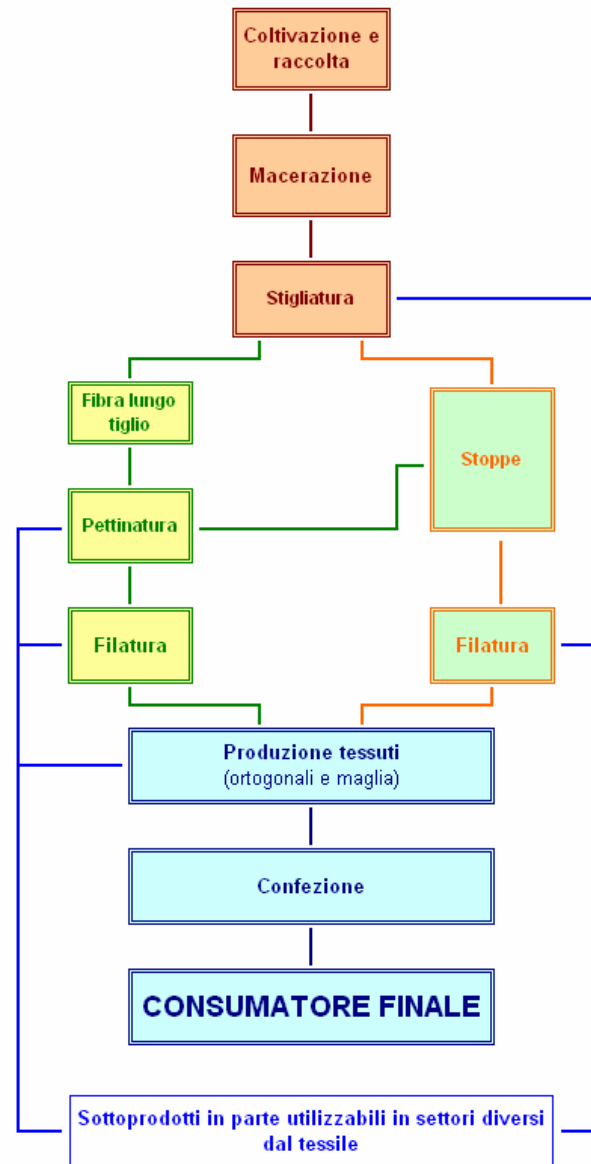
Coltivazione e raccolta

Macerazione

Stigliatura

Fibra lungo tiglio

Stoppe

Pettinatura

Filatura

Filatura

Produzione tessuti
(ortogonali e maglia)

Confezione

CONSUMATORE FINALE

Sottoprodotti in parte utilizzabili in settori diversi dal tessile